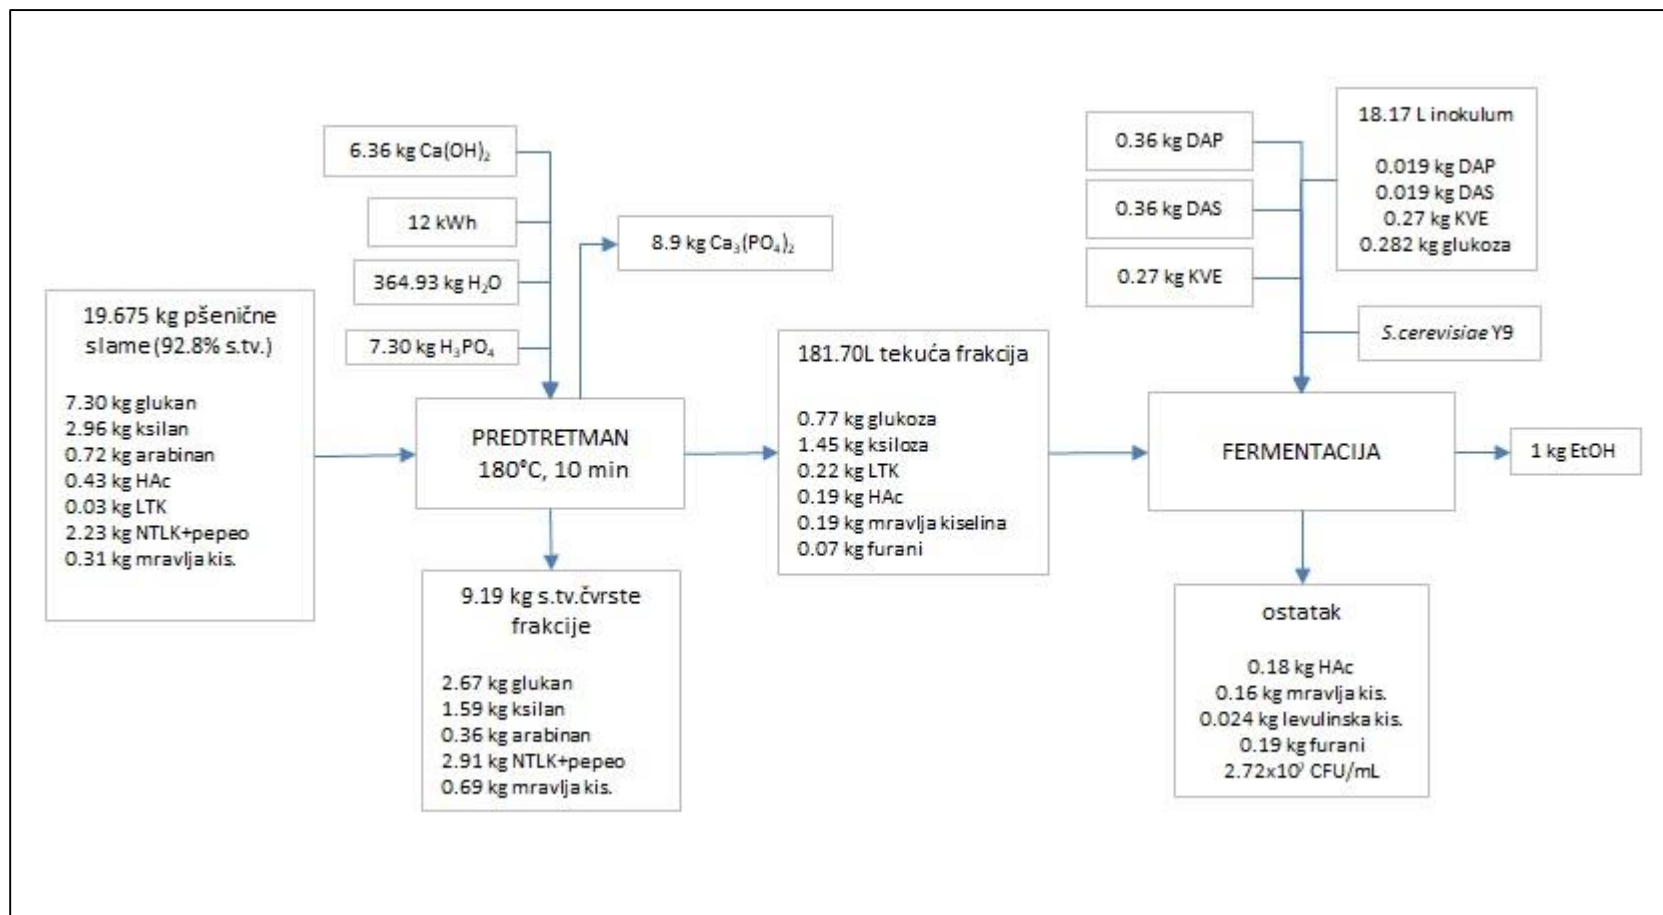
6.36 kg $Ca(OH)_2$

12 kWh

364.93 kg $H_2O$

7.30 kg $H_3PO_4$

8.9 kg $Ca_3(PO_4)_2$

19.675 kg pšenične slame (92.8% s.tv.)

7.30 kg glukan
2.96 kg ksilan
0.72 kg arabinan
0.43 kg HAc
0.03 kg LTK
2.23 kg NTLK+pepeo
0.31 kg mravlja kis.

PREDTRETMAN
180°C, 10 min

9.19 kg s.tv.čvrste frakcije

2.67 kg glukan
1.59 kg ksilan
0.36 kg arabinan
2.91 kg NTLK+pepeo
0.69 kg mravlja kis.

181.70L tekuća frakcija

0.77 kg glukoza
1.45 kg ksiloza
0.22 kg LTK
0.19 kg HAc
0.19 kg mravlja kiselina
0.07 kg furani

0.36 kg DAP

0.36 kg DAS

0.27 kg KVE

18.17 L inokulum

0.019 kg DAP
0.019 kg DAS
0.27 kg KVE
0.282 kg glukoza

S.cerevisiae Y9

FERMENTACIJA

1 kg EtOH

ostatak

0.18 kg HAc
0.16 kg mravlja kis.
0.024 kg levulinska kis.
0.19 kg furani
2.72x$10^7$ CFU/mL